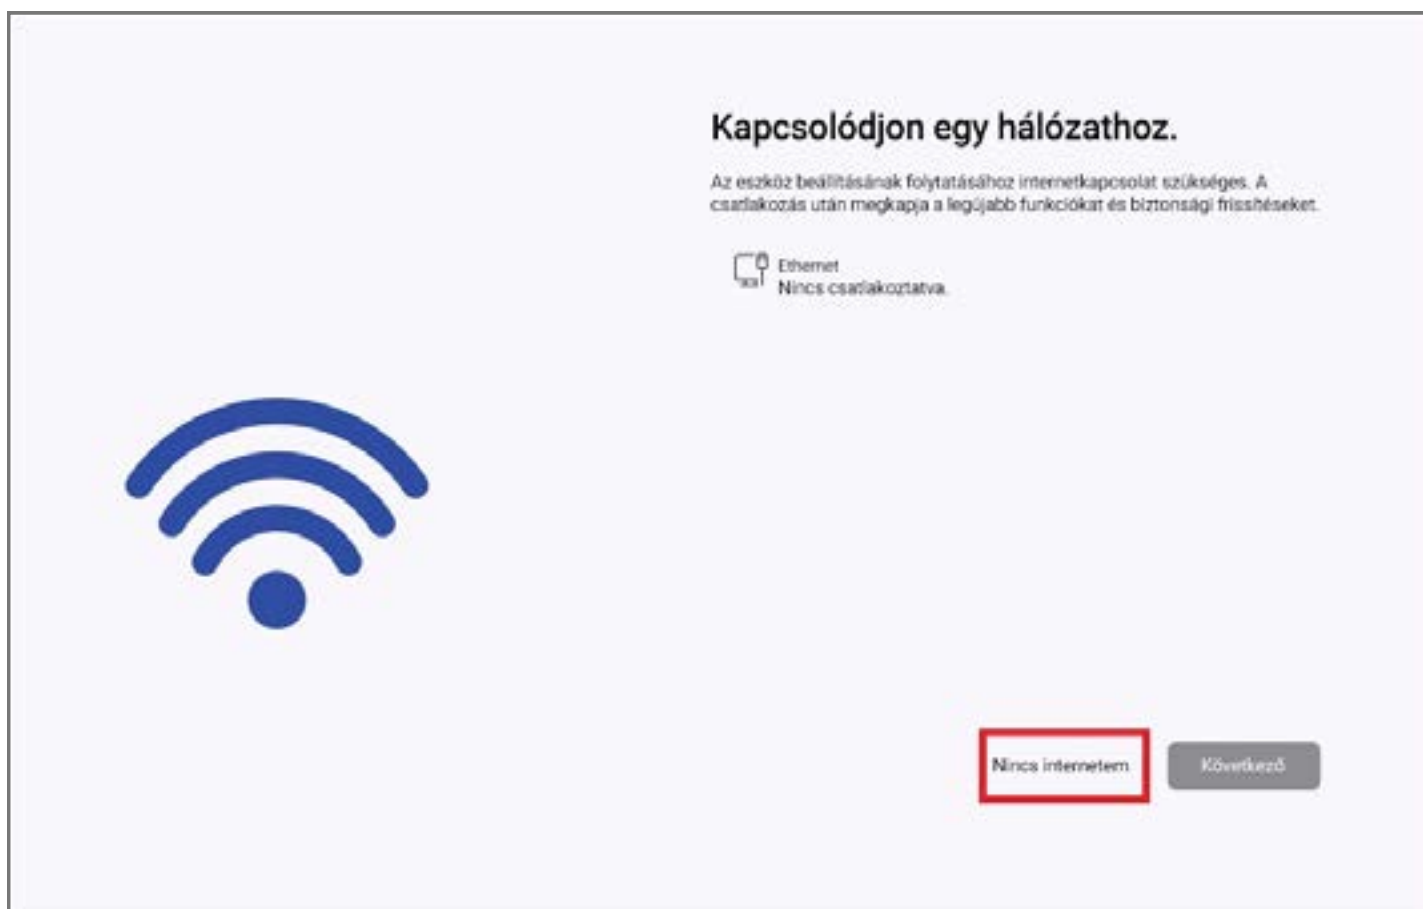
Kapcsolódjon egy hálózathoz.

Az eszköz beállításának folytatásához internetkapcsolat szükséges. A csatlakozás után megkapja a legújabb funkciókat és biztonsági frissítéseket.

Ethernet
Nincs csatlakoztatva.

Nincs internetem

Következő